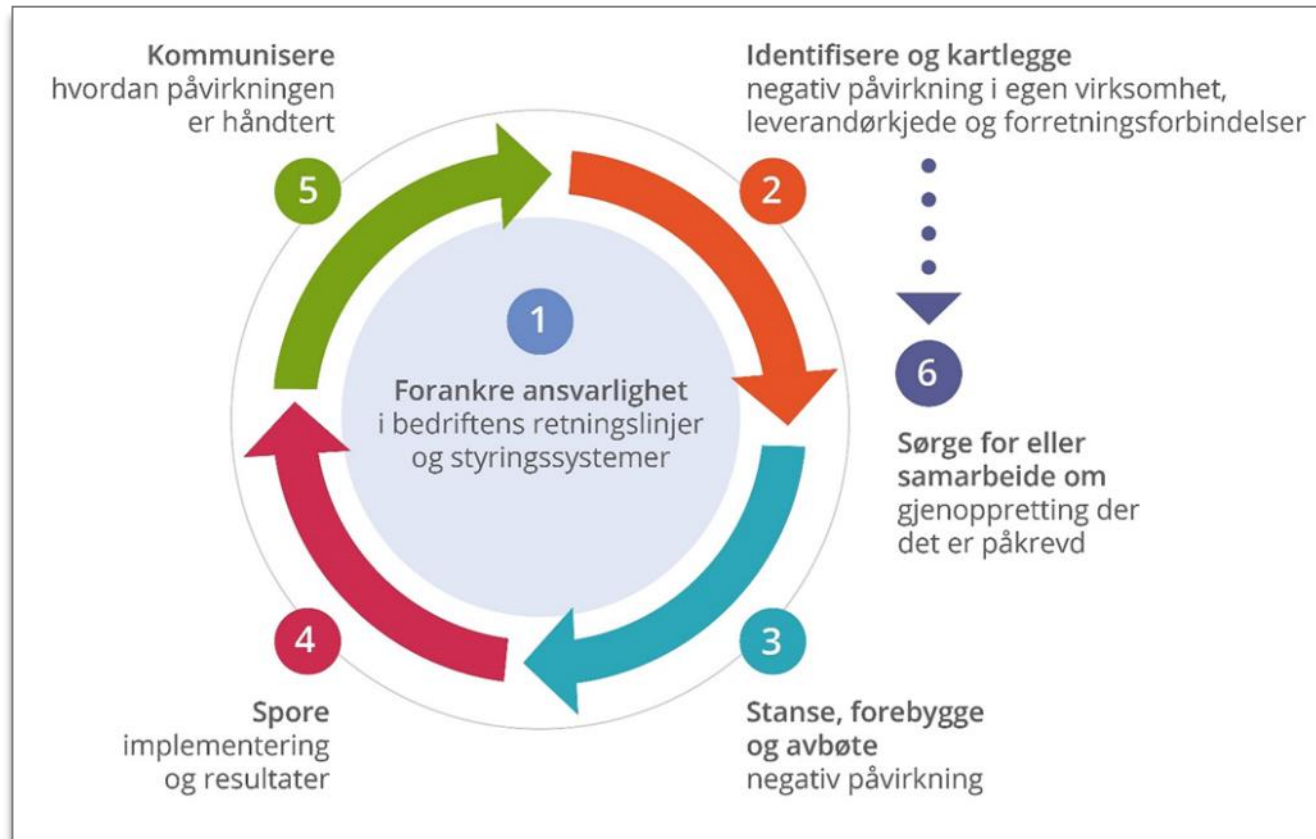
**Kommunisere**
hvordan påvirkningen er håndtert

5

**Identifisere og kartlegge**
negativ påvirkning i egen virksomhet, leverandørkjede og forretningsforbindelser

2

1

**Forankre ansvarlighet**
i bedriftens retningslinjer og styringssystemer

6

**Sørge for eller samarbeide om**
gjenoppretting der det er påkrevd

4

3

**Spore**
implementering og resultater

**Stanse, forebygge og avbøte**
negativ påvirkning